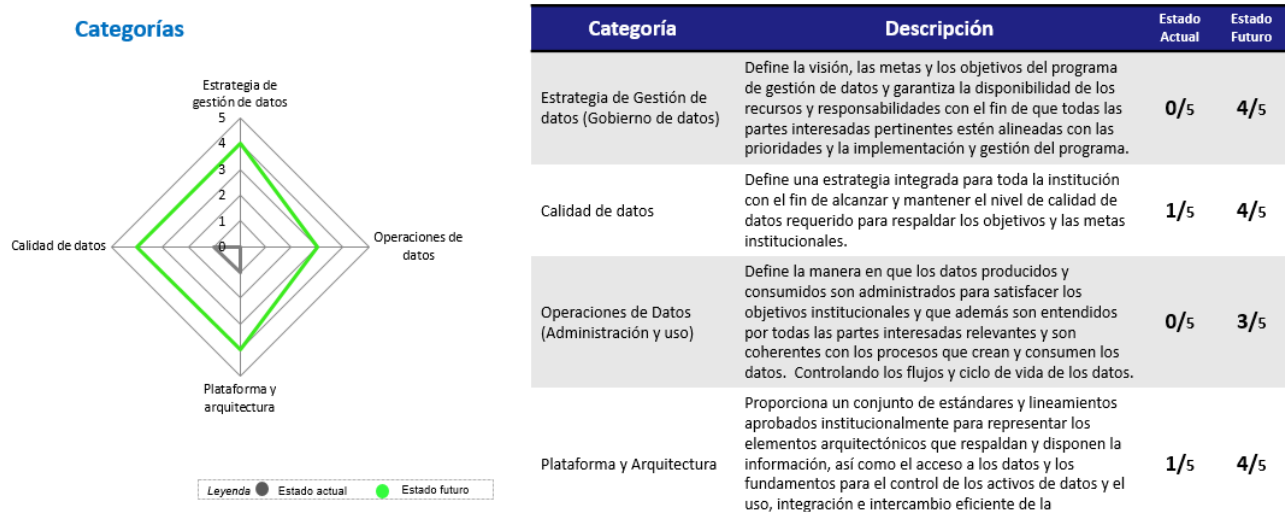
Categorías

Estrategia de gestión de datos
5
4
3
2
1
0
Calidad de datos
Operaciones de datos
Plataforma y arquitectura

Leyenda Estado actual Estado futuro

| Categoría | Descripción | Estado Actual | Estado Futuro |
|---|---|---|---|
| Estrategia de Gestión de datos (Gobierno de datos) | Define la visión, las metas y los objetivos del programa de gestión de datos y garantiza la disponibilidad de los recursos y responsabilidades con el fin de que todas las partes interesadas pertinentes estén alineadas con las prioridades y la implementación y gestión del programa. | 0/5 | 4/5 |
| Calidad de datos | Define una estrategia integrada para toda la institución con el fin de alcanzar y mantener el nivel de calidad de datos requerido para respaldar los objetivos y las metas institucionales. | 1/5 | 4/5 |
| Operaciones de Datos (Administración y uso) | Define la manera en que los datos producidos y consumidos son administrados para satisfacer los objetivos institucionales y que además son entendidos por todas las partes interesadas relevantes y son coherentes con los procesos que crean y consumen los datos. Controlando los flujos y ciclo de vida de los datos. | 0/5 | 3/5 |
| Plataforma y Arquitectura | Proporciona un conjunto de estándares y lineamientos aprobados institucionalmente para representar los elementos arquitectónicos que respaldan y disponen la información, así como el acceso a los datos y los fundamentos para el control de los activos de datos y el uso, integración e intercambio eficiente de la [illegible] | 1/5 | 4/5 |